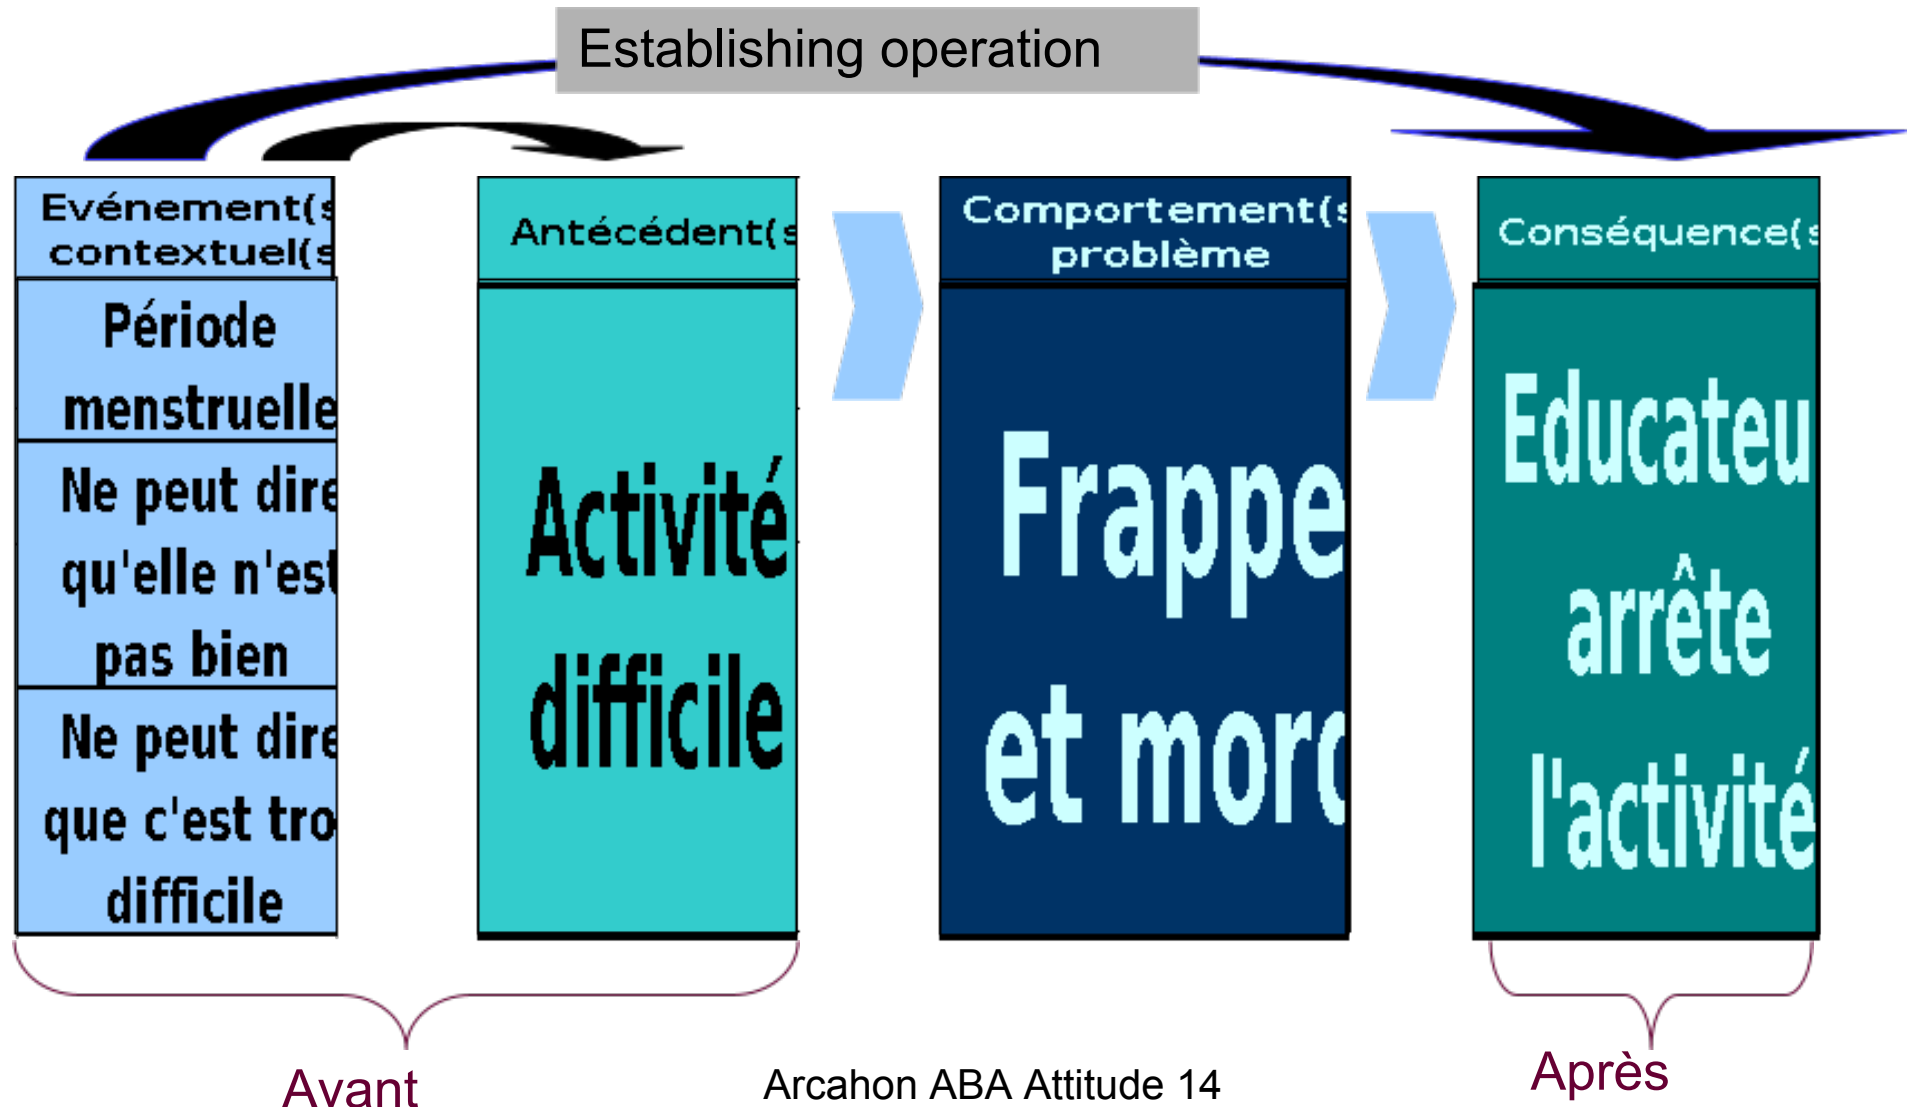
Establishing operation

Evénement(s contextuel(s

Période menstruelle

Ne peut dire qu'elle n'est pas bien

Ne peut dire que c'est tro difficile

Antécédent(s

Activité difficile

Comportement(s problème

Frappe et mor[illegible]

Conséquence(s

Educateu arrête l'activité

Avant

Arcahon ABA Attitude 14

Après